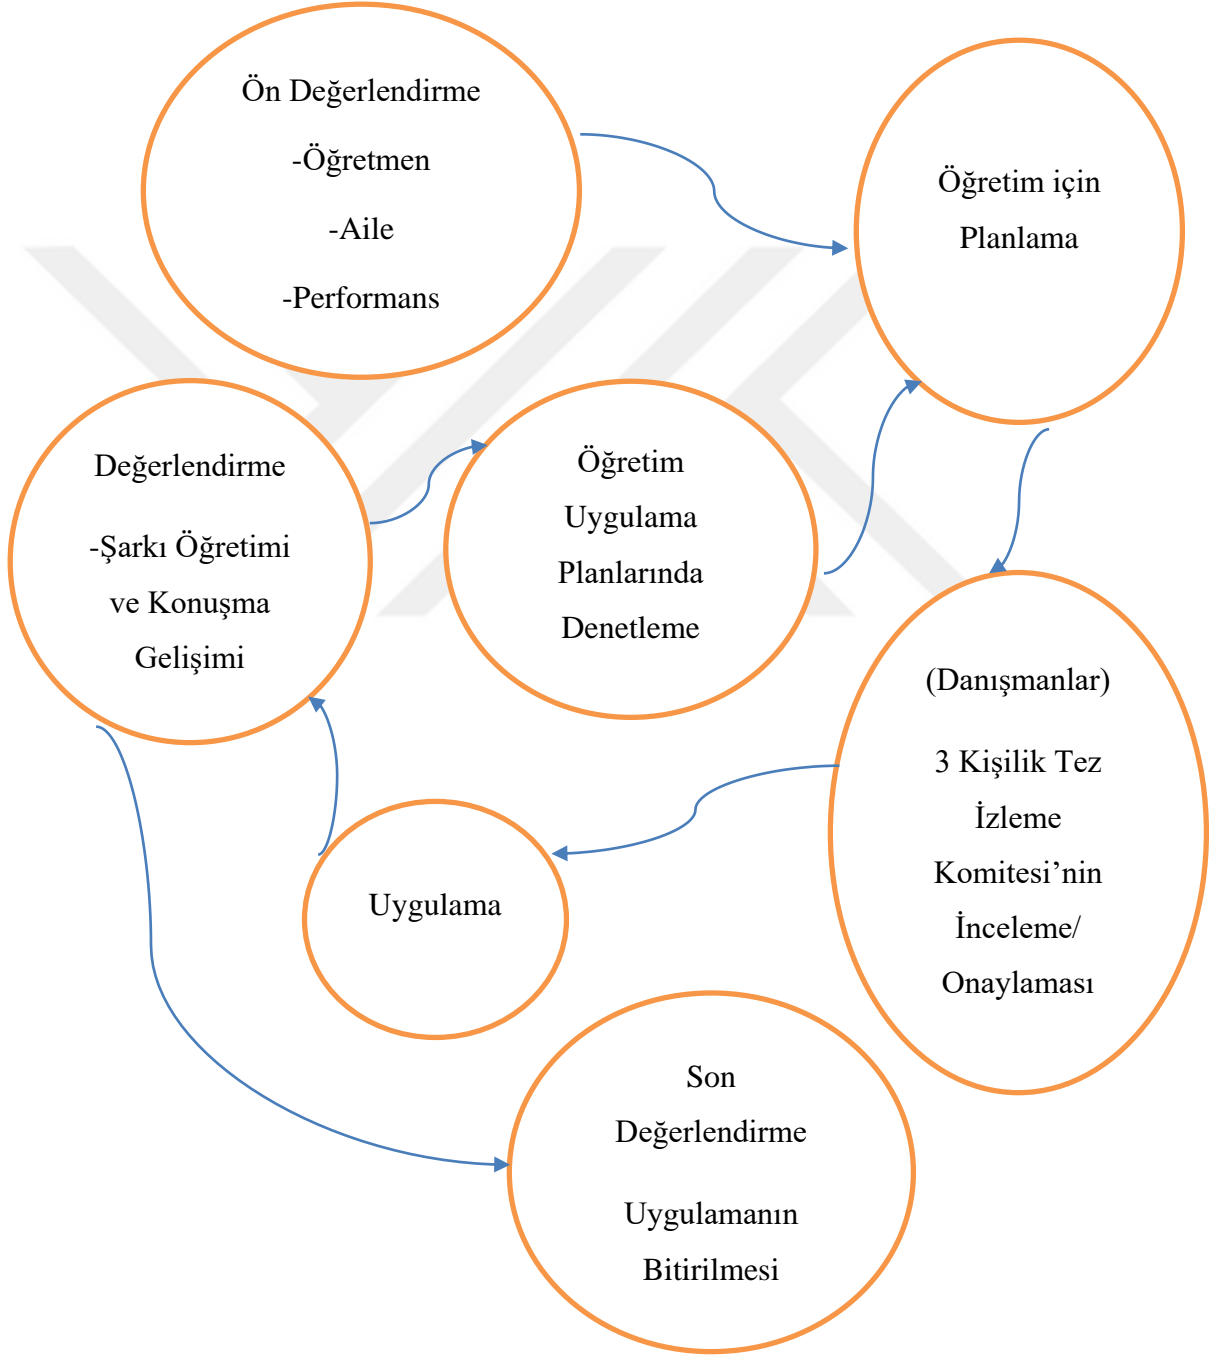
Ön Değerlendirme
-Öğretmen
-Aile
-Performans

Öğretim için Planlama

Değerlendirme
-Şarkı Öğretimi ve Konuşma Gelişimi

Öğretim Uygulama Planlarında Denetleme

(Danışmanlar)
3 Kişilik Tez İzleme Komitesi'nin İnceleme/ Onaylaması

Uygulama

Son Değerlendirme
Uygulamanın Bitirilmesi